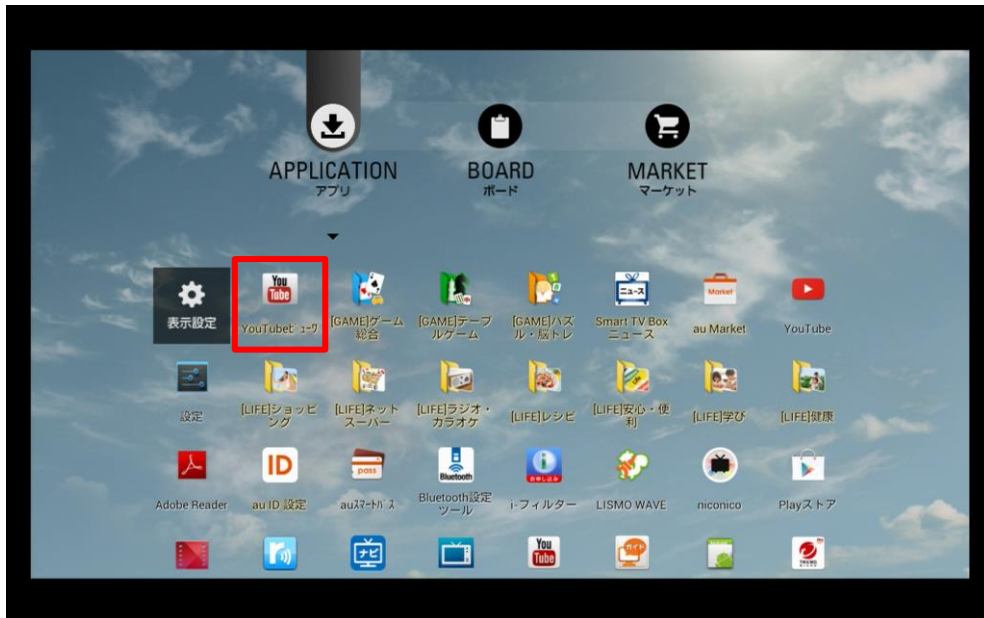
APPLICATION
アプリ

BOARD
ボード

MARKET
マーケット

表示設定

You Tube
YouTube for ﾕｰｸﾞ

[GAME]ゲーム総合

[GAME]テーブルゲーム

[GAME]パズル・脳トレ

ニュース
Smart TV Box ニュース

Market
au Market

YouTube

設定

[LIFE]ショッピング

[LIFE]ネットスーパー

[LIFE]ラジオ・カラオケ

[LIFE]レシピ

[LIFE]安心・便利

[LIFE]学び

[LIFE]健康

Adobe Reader

ID
au ID 設定

pass
auｽﾏｰﾄﾊﾟｽ

Bluetooth
Bluetooth設定ツール

i-フィルター

LISMO WAVE

niconico

Playストア

ナビ

You Tube

ガイド